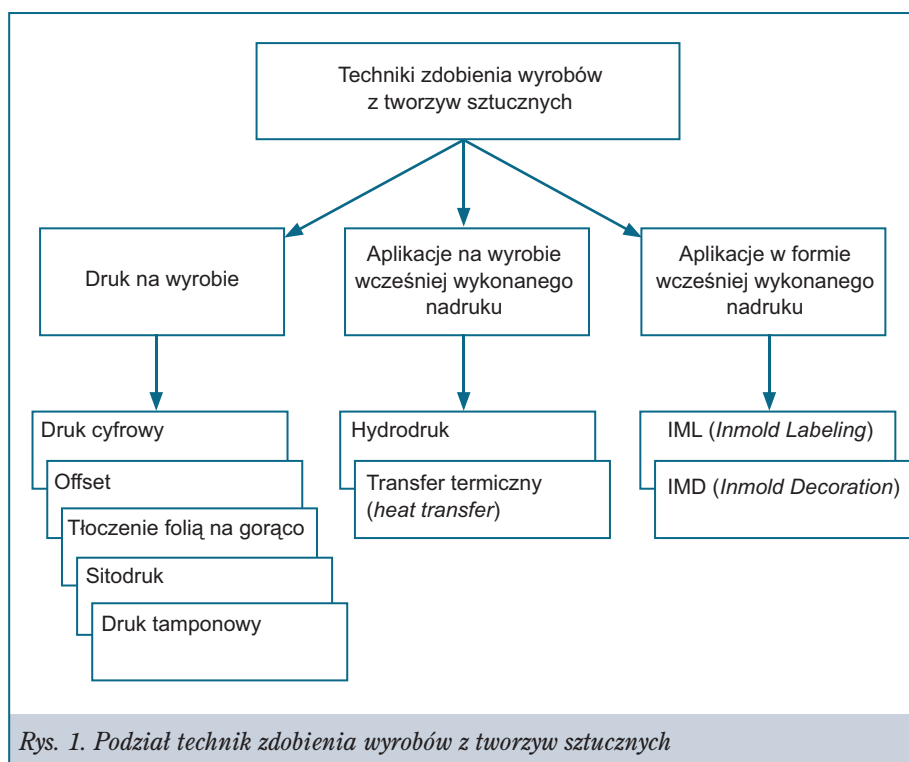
Techniki zdobienia wyrobów z tworzyw sztucznych

Druk na wyrobie

Aplikacje na wyrobie wcześniej wykonanego nadruku

Aplikacje w formie wcześniej wykonanego nadruku

Druk cyfrowy

Offset

Tłoczenie folią na gorąco

Sitodruk

Druk tamponowy

Hydrodruk

Transfer termiczny (*heat transfer*)

IML (*Inmold Labeling*)

IMD (*Inmold Decoration*)

*Rys. 1. Podział technik zdobienia wyrobów z tworzyw sztucznych*